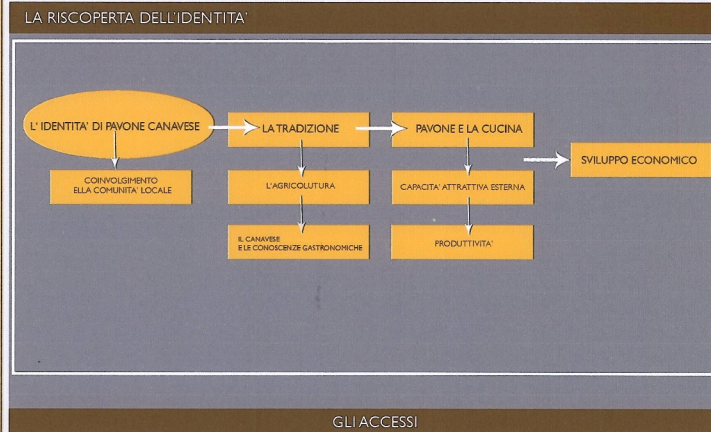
LA RISCOPERTA DELL'IDENTITA'

L' IDENTITA' DI PAVONE CANAVESE

COINVOLGIMENTO ELLA COMUNITA' LOCALE

LA TRADIZIONE

L'AGRICOLUTURA

IL CANAVESE E LE CONOSCENZE GASTRONOMICHE

PAVONE E LA CUCINA

CAPACITA' ATTRATTIVA ESTERNA

PRODUTTIVITA'

SVILUPPO ECONOMICO

GLI ACCESSI